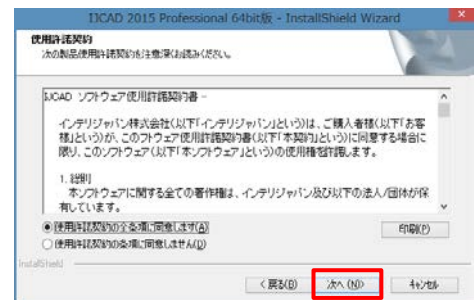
IJCAD 2015 Professional 64bit版 - InstallShield Wizard

使用許諾契約
次の製品使用許諾契約を注意深くお読みください。

IJCAD ソフトウェア使用許諾契約書 -

インテリジャパン株式会社(以下「インテリジャパン」という)は、ご購入者様(以下「お客様」という)が、このソフトウェア使用許諾契約書(以下「本契約」という)に同意する場合に限り、このソフトウェア(以下「本ソフトウェア」という)の使用権を許諾します。

1. 説明
本ソフトウェアに関する全ての著作権は、インテリジャパン及び以下の法人/団体が保有しています。

使用許諾契約の全条項に同意します(A)
使用許諾契約の条項に同意しません(D)

印刷(P)

InstallShield

< 戻る(B)
次へ (N)>
キャンセル